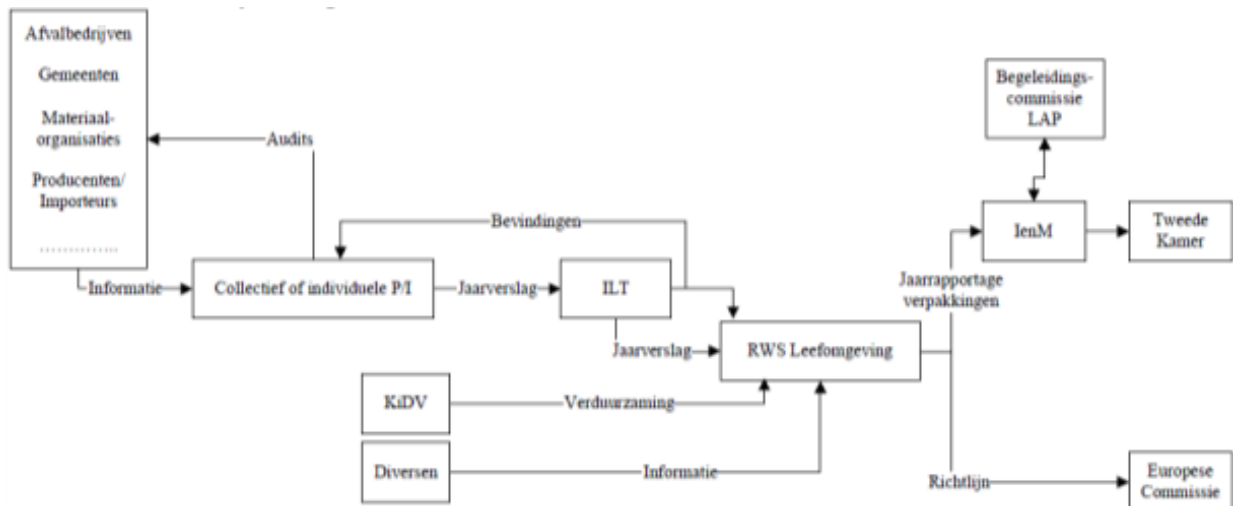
Afvalbedrijven

Gemeenten

Materiaalorganisaties

Producenten/ Importeurs

..............

Audits

Informatie

Collectief of individuele P/I

Bevindingen

Jaarverslag

ILT

Jaarverslag

RWS Leefomgeving

KiDV

Verduurzaming

Diversen

Informatie

Begeleidingscommissie LAP

IenM

Tweede Kamer

Jaarrapportage verpakkingen

Richtlijn

Europese Commissie